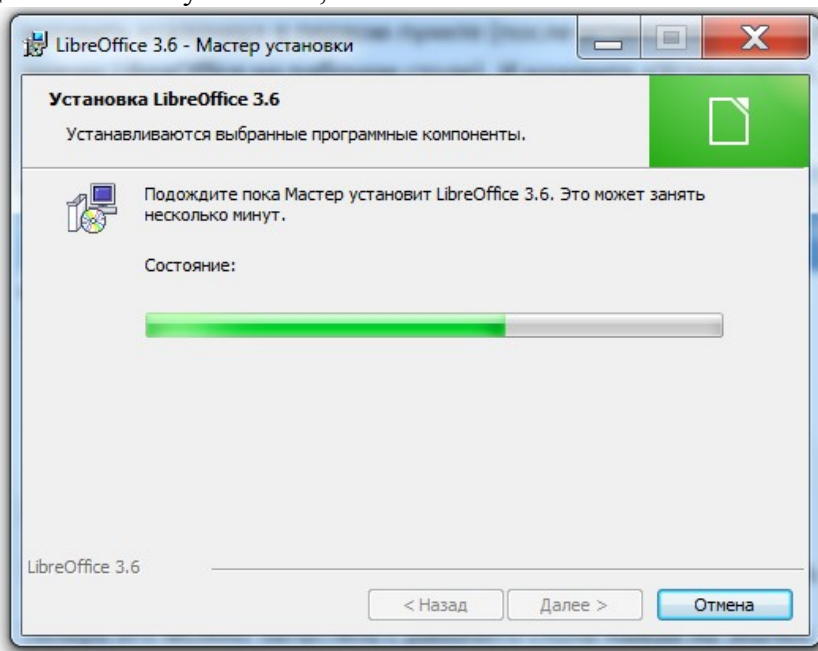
LibreOffice 3.6 - Мастер установки

Установка LibreOffice 3.6

Устанавливаются выбранные программные компоненты.

Подождите пока Мастер установит LibreOffice 3.6. Это может занять несколько минут.

Состояние:

LibreOffice 3.6

< Назад

Далее >

Отмена